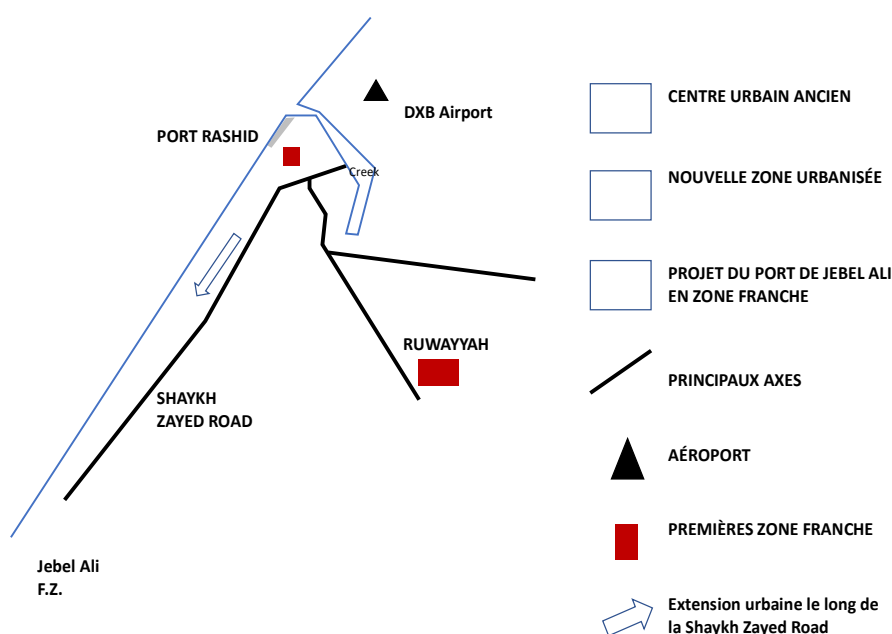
DXB Airport

PORT RASHID

Creek

RUWAYYAH

SHAYKH ZAYED ROAD

Jebel Ali F.Z.

CENTRE URBAIN ANCIEN

NOUVELLE ZONE URBANISÉE

PROJET DU PORT DE JEBEL ALI EN ZONE FRANCHE

PRINCIPAUX AXES

AÉROPORT

PREMIÈRES ZONE FRANCHE

Extension urbaine le long de la Shaykh Zayed Road